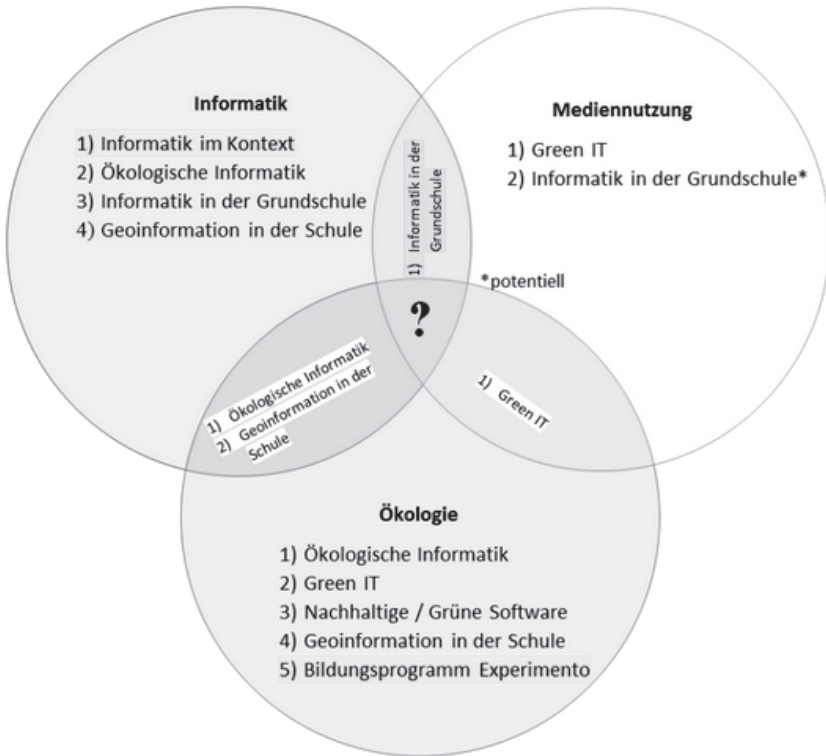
Informatik

1) Informatik im Kontext
2) Ökologische Informatik
3) Informatik in der Grundschule
4) Geoinformation in der Schule

Mediennutzung

1) Green IT
2) Informatik in der Grundschule*

1) Informatik in der Grundschule

*potentiell

?

1) Ökologische Informatik
2) Geoinformation in der Schule

1) Green IT

Ökologie

1) Ökologische Informatik
2) Green IT
3) Nachhaltige / Grüne Software
4) Geoinformation in der Schule
5) Bildungsprogramm Experimento